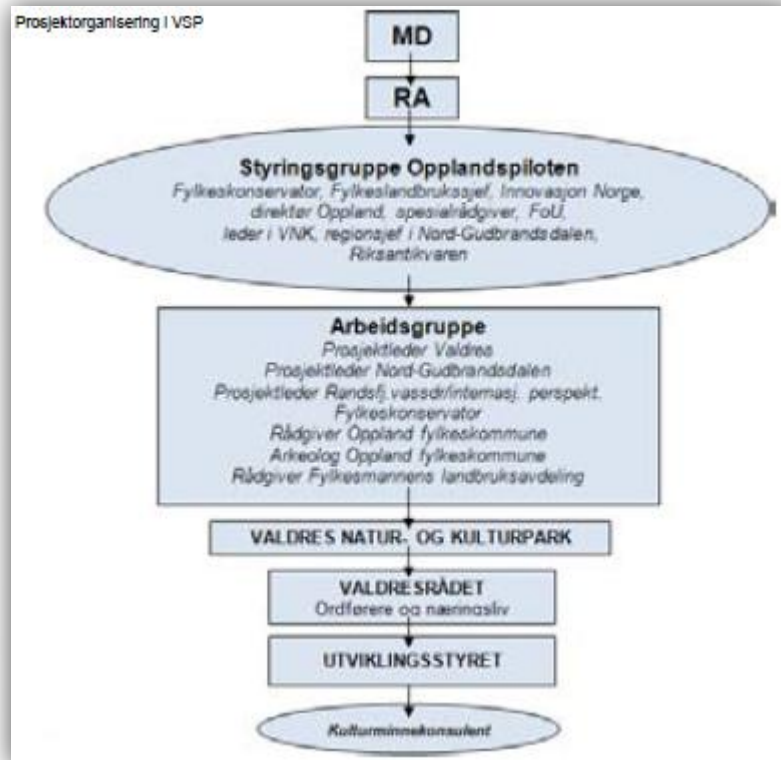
Prosjektorganisering i VSP

MD

RA

Styringsgruppe Opplandspiloten
Fylkeskonservator, Fylkeslandbrukssjef, Innovasjon Norge, direktør Oppland, spesialrådgiver, FoU, leder i VNK, regionsjef i Nord-Gudbrandsdalen, Riksantikvaren

Arbeidsgruppe
Prosjektleder Valdres
Prosjektleder Nord-Gudbrandsdalen
Prosjektleder Randsfj.vassdr/internasj. perspekt.
Fylkeskonservator
Rådgiver Oppland fylkeskommune
Arkeolog Oppland fylkeskommune
Rådgiver Fylkesmannens landbruksavdeling

VALDRES NATUR- OG KULTURPARK

VALDRESRÅDET
Ordførere og næringsliv

UTVIKLINGSSTYRET

Kulturminnekonsulent